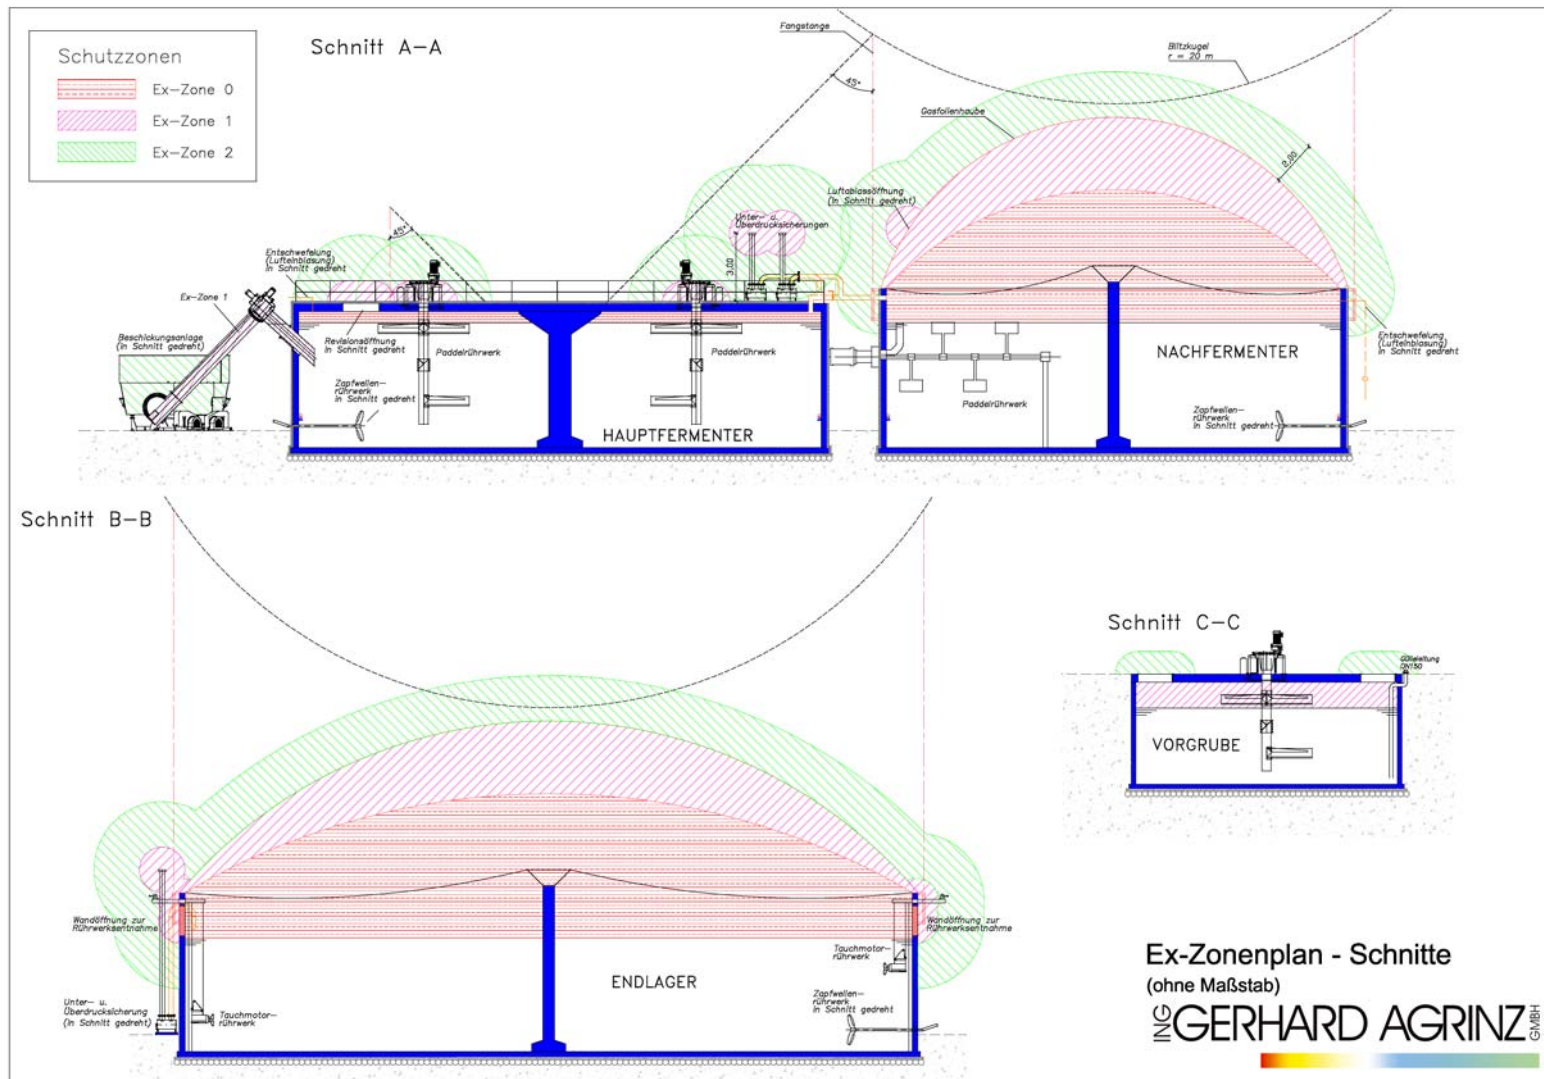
Schutzzonen
Ex-Zone 0
Ex-Zone 1
Ex-Zone 2

Schnitt A-A

Fangstange
45°
Blitzkugel r = 20 m
Gasfolienhaube
0,50
Luftablassöffnung (in Schnitt gedreht)
Unter- u. Überdrucksicherungen
3,00
45°
Entschwefelung (Lufteinblasung) in Schnitt gedreht
Ex-Zone 1
Beschickungsanlage (in Schnitt gedreht)
Revisionsöffnung in Schnitt gedreht
Paddelrührwerk
Paddelrührwerk
Zapfwellenrührwerk in Schnitt gedreht
HAUPTFERMENTER
Paddelrührwerk
NACHFERMENTER
Entschwefelung (Lufteinblasung) in Schnitt gedreht
Zapfwellenrührwerk in Schnitt gedreht

Schnitt B-B

Wandöffnung zur Rührwerksentnahme
Wandöffnung zur Rührwerksentnahme
Tauchmotorrührwerk
ENDLAGER
Zapfwellenrührwerk in Schnitt gedreht
Unter- u. Überdrucksicherung (in Schnitt gedreht)
Tauchmotorrührwerk

Schnitt C-C

Gülleleitung DN150
VORGRUBE

Ex-Zonenplan - Schnitte
(ohne Maßstab)
ING GERHARD AGRINZ GMBH